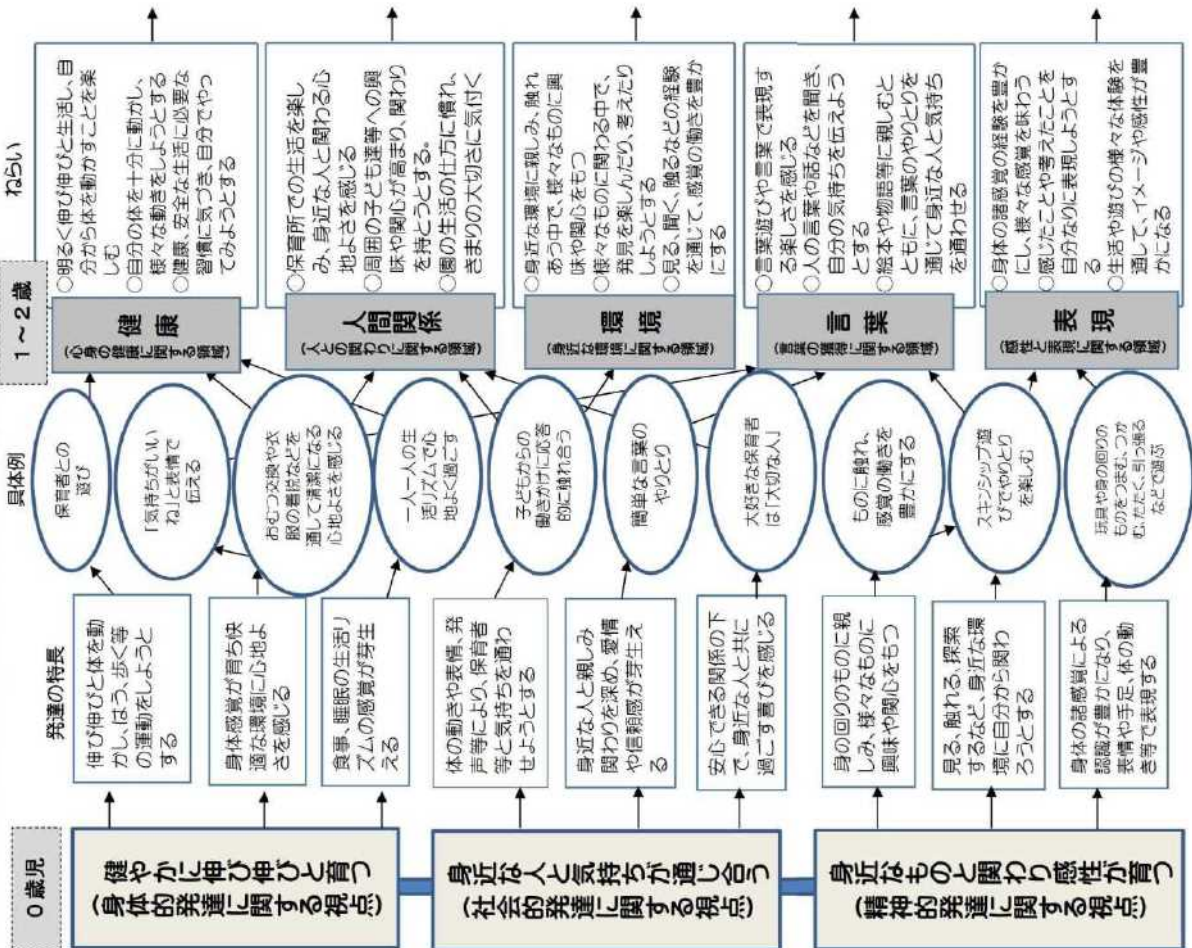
0歳児

健やかに伸び伸びと育つ
（身体的発達に関する視点）

身近な人と気持ちが通じ合う
（社会的発達に関する視点）

身近なものと関わり感性が育つ
（精神的発達に関する視点）

発達の特長

伸び伸びと体を動かし、はう、歩く等の運動をしようとする

身体感覚が育ち快適な環境に心地よさを感じる

食事、睡眠の生活リズムの感覚が芽生える

体の動きや表情、発声等により、保育者等と気持ちを通わせようとする

身近な人と親しみ関わりを深め、愛情や信頼感が芽生える

安心できる関係の下で、身近な人と共に過ごす喜びを感じる

身の回りのものに親しみ、様々なものに興味や関心をもつ

見る、触れる、探索するなど、身近な環境に自分から関わろうとする

身体の諸感覚による認識が豊かになり、表情や手足、体の動き等で表現する

具体例

保育者との遊び

「気持ちがいい ね」と表情で伝える

おむつ交換や衣服の着脱などを通して清潔になる心地よさを感じる

一人一人の生活リズムで心地よく過ごす

子どもからの働きかけに応答的に関わり合う

簡単な言葉のやりとり

大好きな保育者は「大切な人」

ものに触れ、感覚の働きを豊かにする

スキンシップ遊びでやりとりを楽しむ

玩具や身の回りのものをつまむ、つかむ、たたく、引っ張るなどで遊ぶ

1～2歳

健康
（心身の健康に関する領域）

人間関係
（人との関わりに関する領域）

環境
（身近な環境に関する領域）

言葉
（言葉の獲得に関する領域）

表現
（感性と表現に関する領域）

ねらい

○明るく伸び伸びと生活し、自分から体を動かすことを楽しむ
○自分の体を十分に動かし、様々な動きをしようとする
○健康、安全な生活に必要な習慣に気づき、自分でやってみようとする

○保育所での生活を楽しみ、身近な人と関わる心地よさを感じる
○周囲の子ども達等への興味や関心が高まり、関わりを持とうとする。
○園の生活の仕方に慣れ、きまりの大切さに気付く

○身近な環境に親しみ、触れあう中で、様々なものに興味や関心をもつ
○様々なものに関わる中で、発見を楽しんだり、考えたりしようとする
○見る、聞く、触るなどの経験を通して、感覚の働きを豊かにする

○言葉遊びや言葉で表現する楽しさを感じる
○人の言葉や話などを聞き、自分の気持ちを伝えようとする
○絵本や物語等に親しむとともに、言葉のやりとりを通じて身近な人と気持ちを通わせる

○身体の諸感覚の経験を豊かにし、様々な感覚を味わう
○感じたことや考えたことを自分なりに表現しようとする
○生活や遊びの様々な体験を通して、イメージや感性が豊かになる